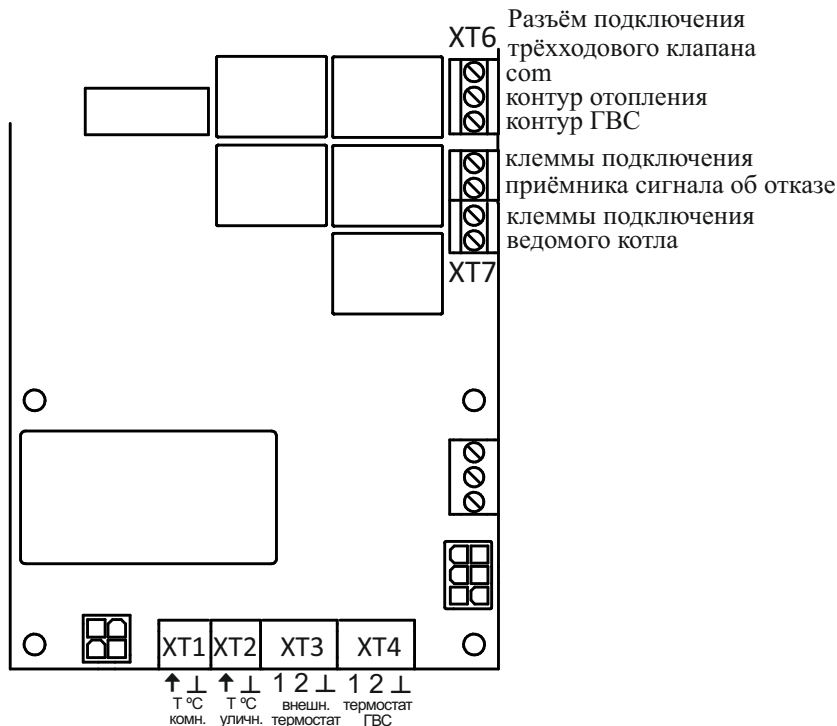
XT6

Разъём подключения трёхходового клапана
com
контур отопления
контур ГВС

клеммы подключения приёмника сигнала об отказе

клеммы подключения ведомого котла

XT7

XT1 XT2 XT3 XT4

↑ ⊥ ↑ ⊥ 1 2 ⊥ 1 2 ⊥

T ºC комн.
T ºC уличн.
внешн. термостат
термостат ГВС